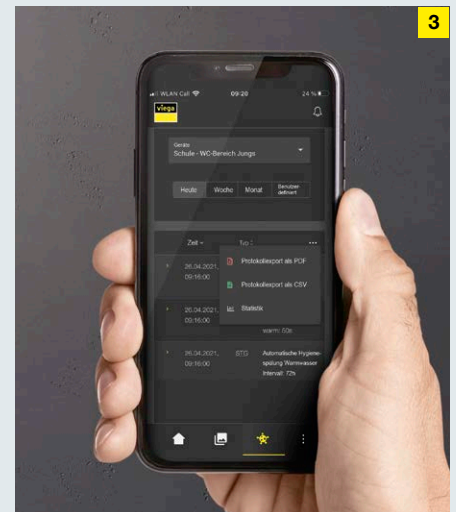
3

WLAN Call 09:20 24 %

viega

Geräte
Schule - WC-Bereich Jungs

Heute Woche Monat Benutzer definiert

Zeit Typ

26.04.2021 09:16:00

Protokollexport als PDF

Protokollexport als CSV

Statistik

26.04.2021 09:16:00

warm: 50s

26.04.2021 09:16:00 STG Automatische Hygienespülung Warmwasser Intervall: 72h